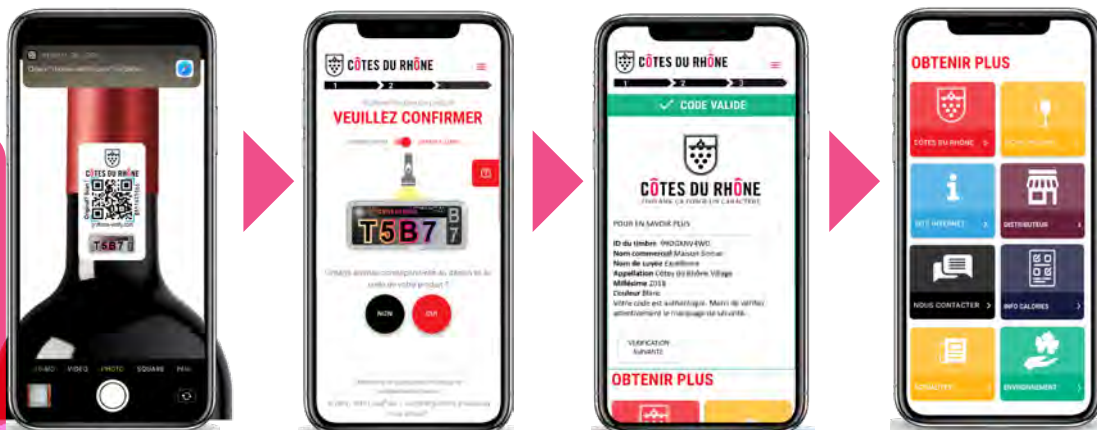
CÔTES DU RHÔNE
T5B7
VIDEO PHOTO SQUARE

CÔTES DU RHÔNE
1 2 3
VEUILLEZ CONFIRMER
T5B7
NON OUI

CÔTES DU RHÔNE
1 2 3
CODE VALIDE
CÔTES DU RHÔNE
POUR EN SAVOIR PLUS
ID du timbre
Nom commercial
Nom de cuvée
Appellation Côtes du Rhône Village
Millésime 2018
Couleur Blanc
Votre code est authentique. Merci de vérifier attentivement le marquage ci-dessous.
VERIFICATION SUIVANTE
OBTENIR PLUS

OBTENIR PLUS
CÔTES DU RHÔNE
SITE INTERNET
DISTRIBUTEUR
NOUS CONTACTER
INFO CALORIES
ENVIRONNEMENT